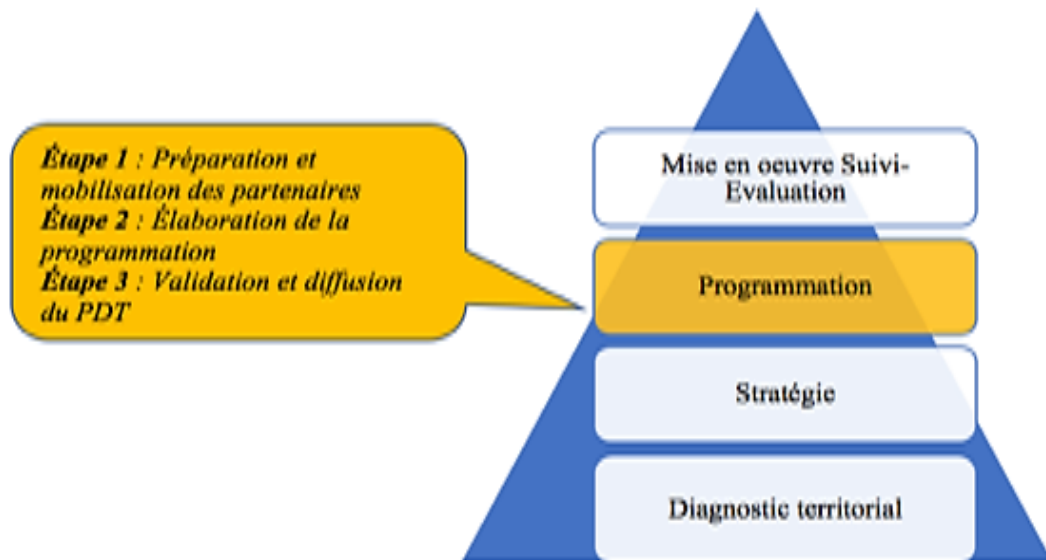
Étape 1 : Préparation et mobilisation des partenaires
Étape 2 : Élaboration de la programmation
Étape 3 : Validation et diffusion du PDT

Mise en oeuvre Suivi-Evaluation

Programmation

Stratégie

Diagnostic territorial